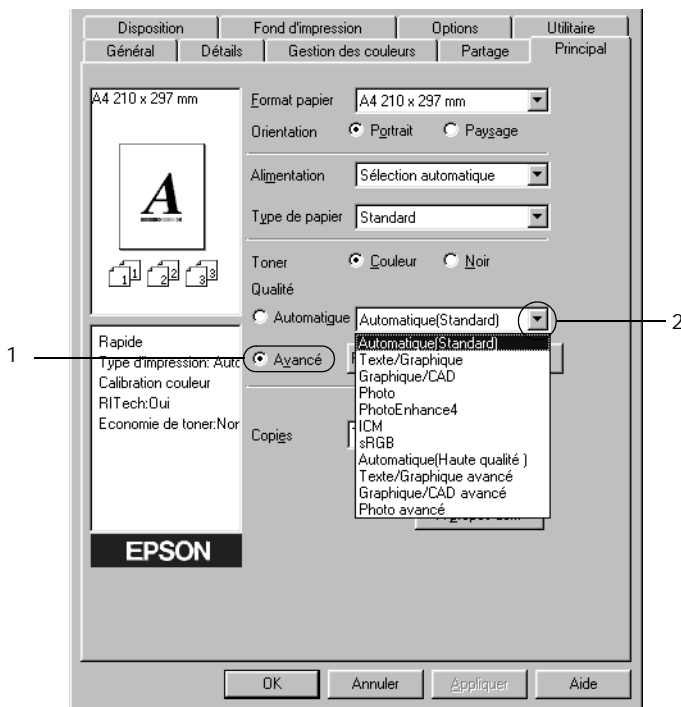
Disposition | Fond d'impression | Options | Utilitaire
Général | Détails | Gestion des couleurs | Partage | Principal

A4 210 x 297 mm

Format papier A4 210 x 297 mm
Orientation Portrait Paysage

Alimentation Sélection automatique

Type de papier Standard

Toner Couleur Noir
Qualité
Automatique Automatique(Standard)

Avancé

Automatique(Standard)
Texte/Graphique
Graphique/CAD
Photo
PhotoEnhance4
ICM
sRGB
Automatique(Haute qualité )
Texte/Graphique avancé
Graphique/CAD avancé
Photo avancé

Copies

Rapide
Type d'impression: Autc
Calibration couleur
RITech:Oui
Economie de toner:Nor

EPSON

1
2

OK Annuler Appliquer Aide